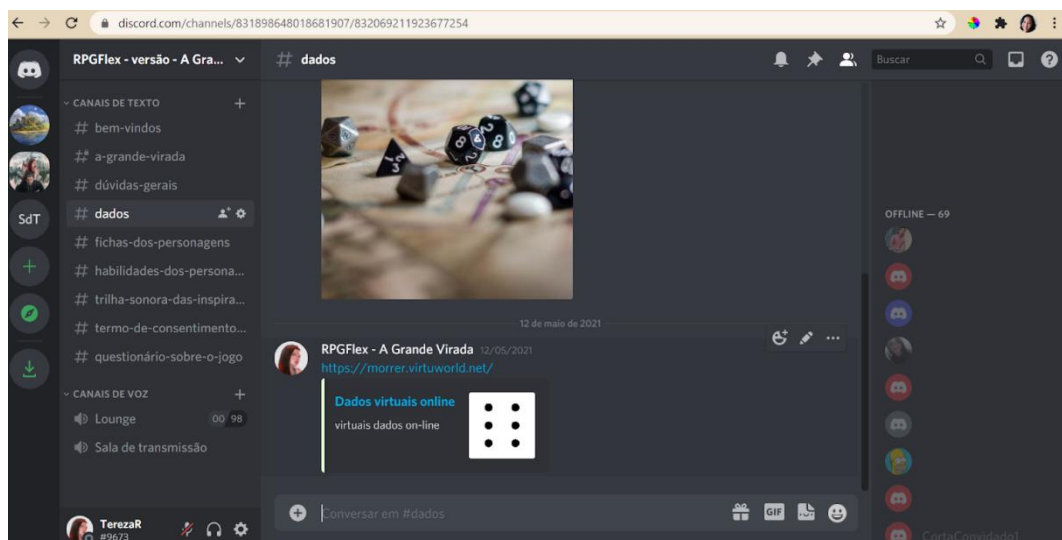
discord.com/channels/831898648018681907/832069211923677254

SdT

RPGFlex - versão - A Gra...

CANAIS DE TEXTO

bem-vindos

a-grande-virada

dúvidas-gerais

dados

fichas-dos-personagens

habilidades-dos-persona...

trilha-sonora-das-inspira...

termo-de-consentimento...

questionário-sobre-o-jogo

CANAIS DE VOZ

Lounge 00 98

Sala de transmissão

TerezaR
#9673

dados

Buscar

12 de maio de 2021

RPGFlex - A Grande Virada 12/05/2021
https://morrer.virtuworld.net/

Dados virtuais online
virtuais dados on-line

Conversar em #dados

GIF

OFFLINE — 69

CortaConvidado1